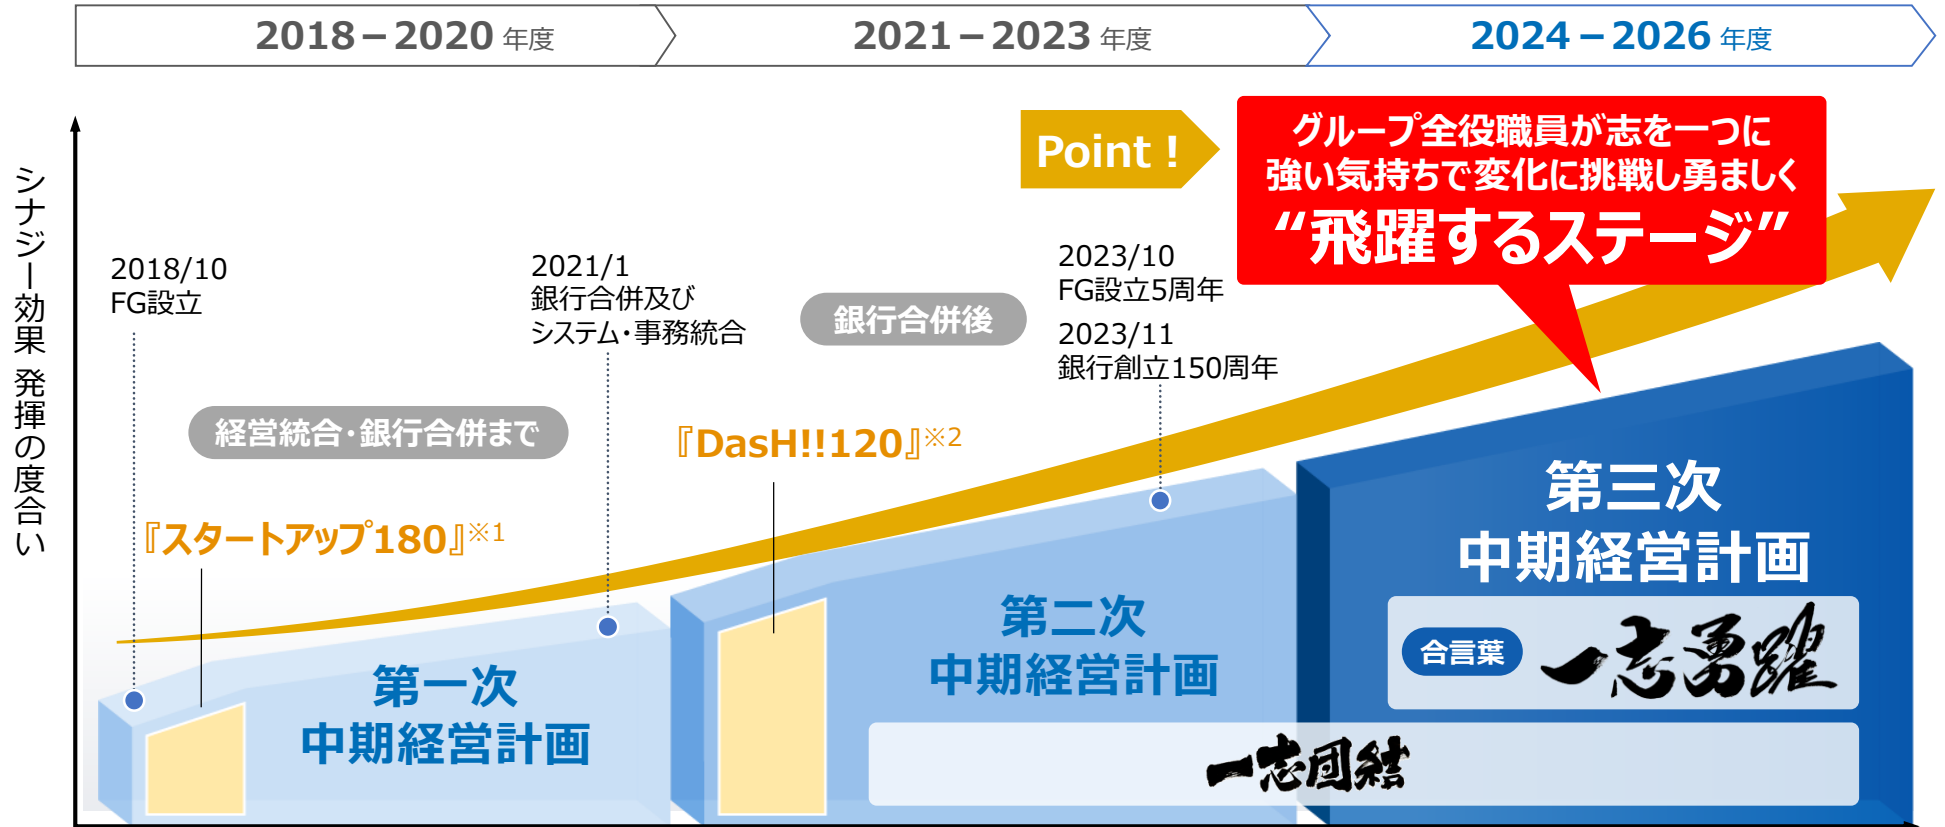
2018－2020 年度

2021－2023 年度

2024－2026 年度

シナジー効果 発揮の度合い

Point !

グループ全役職員が志を一つに
強い気持ちで変化に挑戦し勇ましく
“飛躍するステージ”

2018/10
FG設立

2021/1
銀行合併及び
システム・事務統合

銀行合併後

2023/10
FG設立5周年

2023/11
銀行創立150周年

経営統合・銀行合併まで

『スタートアップ180』※1

『DasH!!120』※2

第一次
中期経営計画

第二次
中期経営計画

第三次
中期経営計画

合言葉

一志勇躍

一志団結